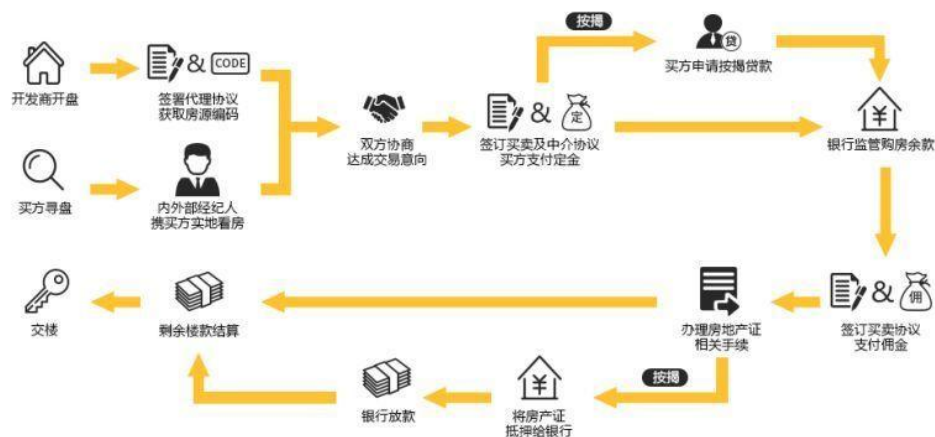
开发商开盘

& CODE

签署代理协议
获取房源编码

买方寻盘

内外部经纪人
携买方实地看房

双方协商
达成交易意向

& 定

签订买卖及中介协议
买方支付定金

按揭

贷

买方申请按揭贷款

¥

银行监管购房余款

& 佣

签订买卖协议
支付佣金

办理房地产证
相关手续

按揭

¥

将房产证
抵押给银行

银行放款

剩余楼款结算

交楼